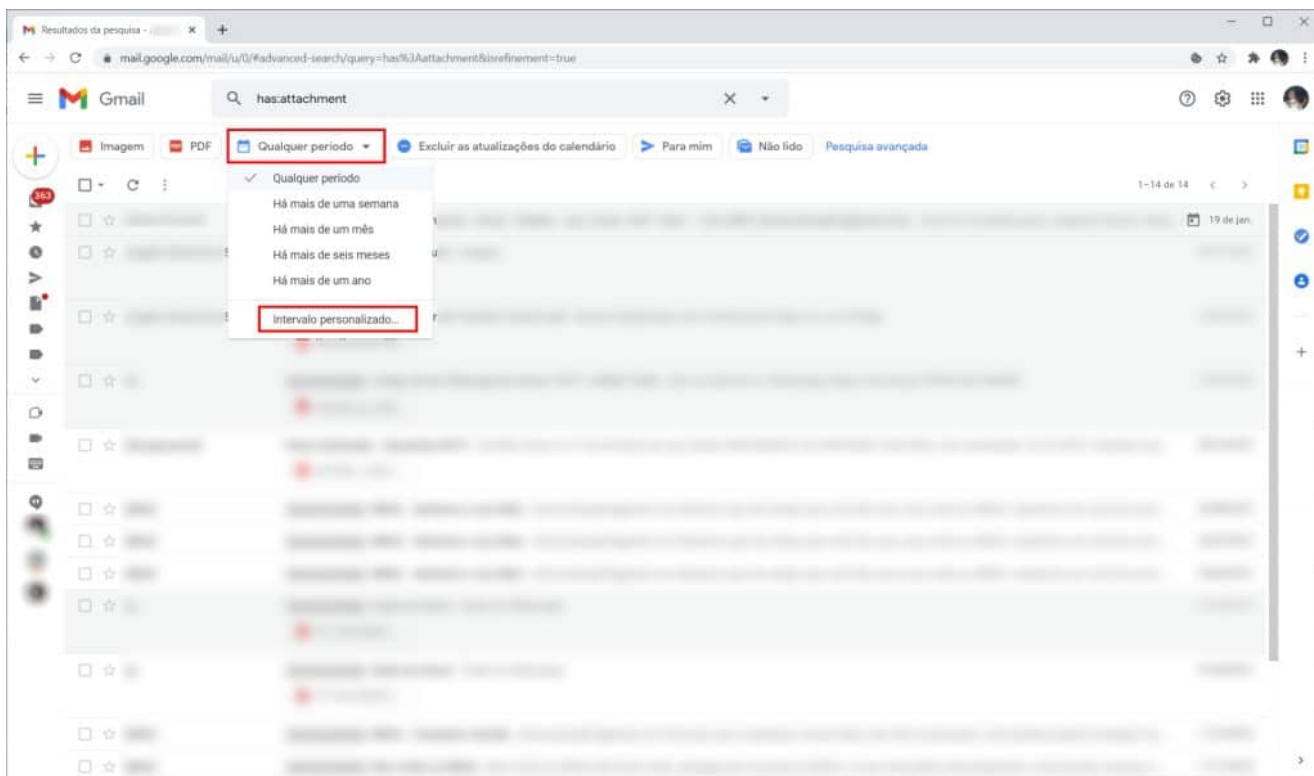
Resultados da pesquisa - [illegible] ×

mail.google.com/mail/u/0/#advanced-search/query=has%3Aattachment&isrefinement=true

Gmail

has:attachment

Imagem
PDF
Qualquer período
Excluir as atualizações do calendário
Para mim
Não lido
Pesquisa avançada

Qualquer período
Há mais de uma semana
Há mais de um mês
Há mais de seis meses
Há mais de um ano
Intervalo personalizado...

363

1-14 de 14

19 de jan.